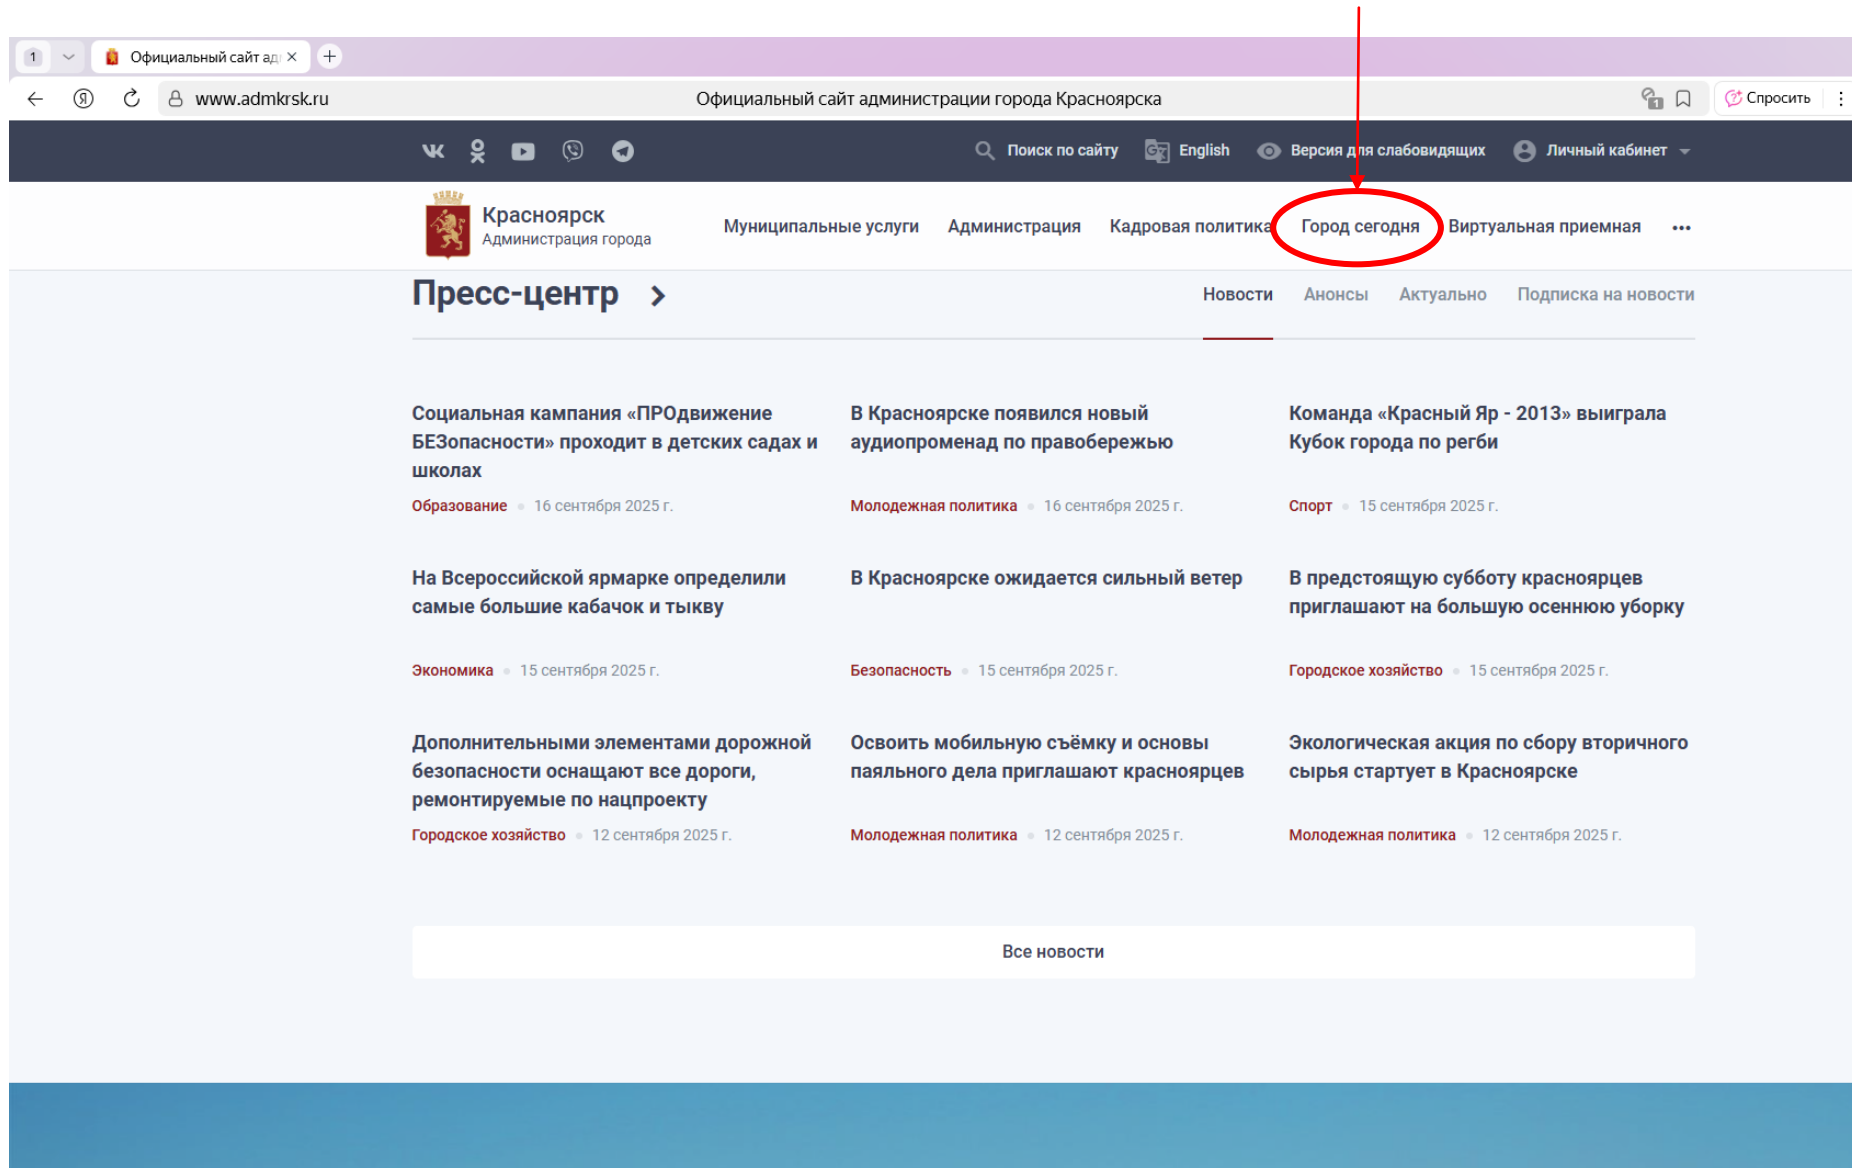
1 Официальный сайт ад ×

www.admkrsk.ru Официальный сайт администрации города Красноярска

Спросить

Поиск по сайту English Версия для слабовидящих Личный кабинет

Красноярск
Администрация города

Муниципальные услуги Администрация Кадровая политика Город сегодня Виртуальная приемная •••

Пресс-центр >

Новости Анонсы Актуально Подписка на новости

Социальная кампания «ПРОдвижение БЕЗопасности» проходит в детских садах и школах
Образование 16 сентября 2025 г.

В Красноярске появился новый аудиопроменад по правобережью
Молодежная политика 16 сентября 2025 г.

Команда «Красный Яр - 2013» выиграла Кубок города по регби
Спорт 15 сентября 2025 г.

На Всероссийской ярмарке определили самые большие кабачок и тыкву
Экономика 15 сентября 2025 г.

В Красноярске ожидается сильный ветер
Безопасность 15 сентября 2025 г.

В предстоящую субботу красноярцев приглашают на большую осеннюю уборку
Городское хозяйство 15 сентября 2025 г.

Дополнительными элементами дорожной безопасности оснащают все дороги, ремонтируемые по нацпроекту
Городское хозяйство 12 сентября 2025 г.

Освоить мобильную съёмку и основы паяльного дела приглашают красноярцев
Молодежная политика 12 сентября 2025 г.

Экологическая акция по сбору вторичного сырья стартует в Красноярске
Молодежная политика 12 сентября 2025 г.

Все новости